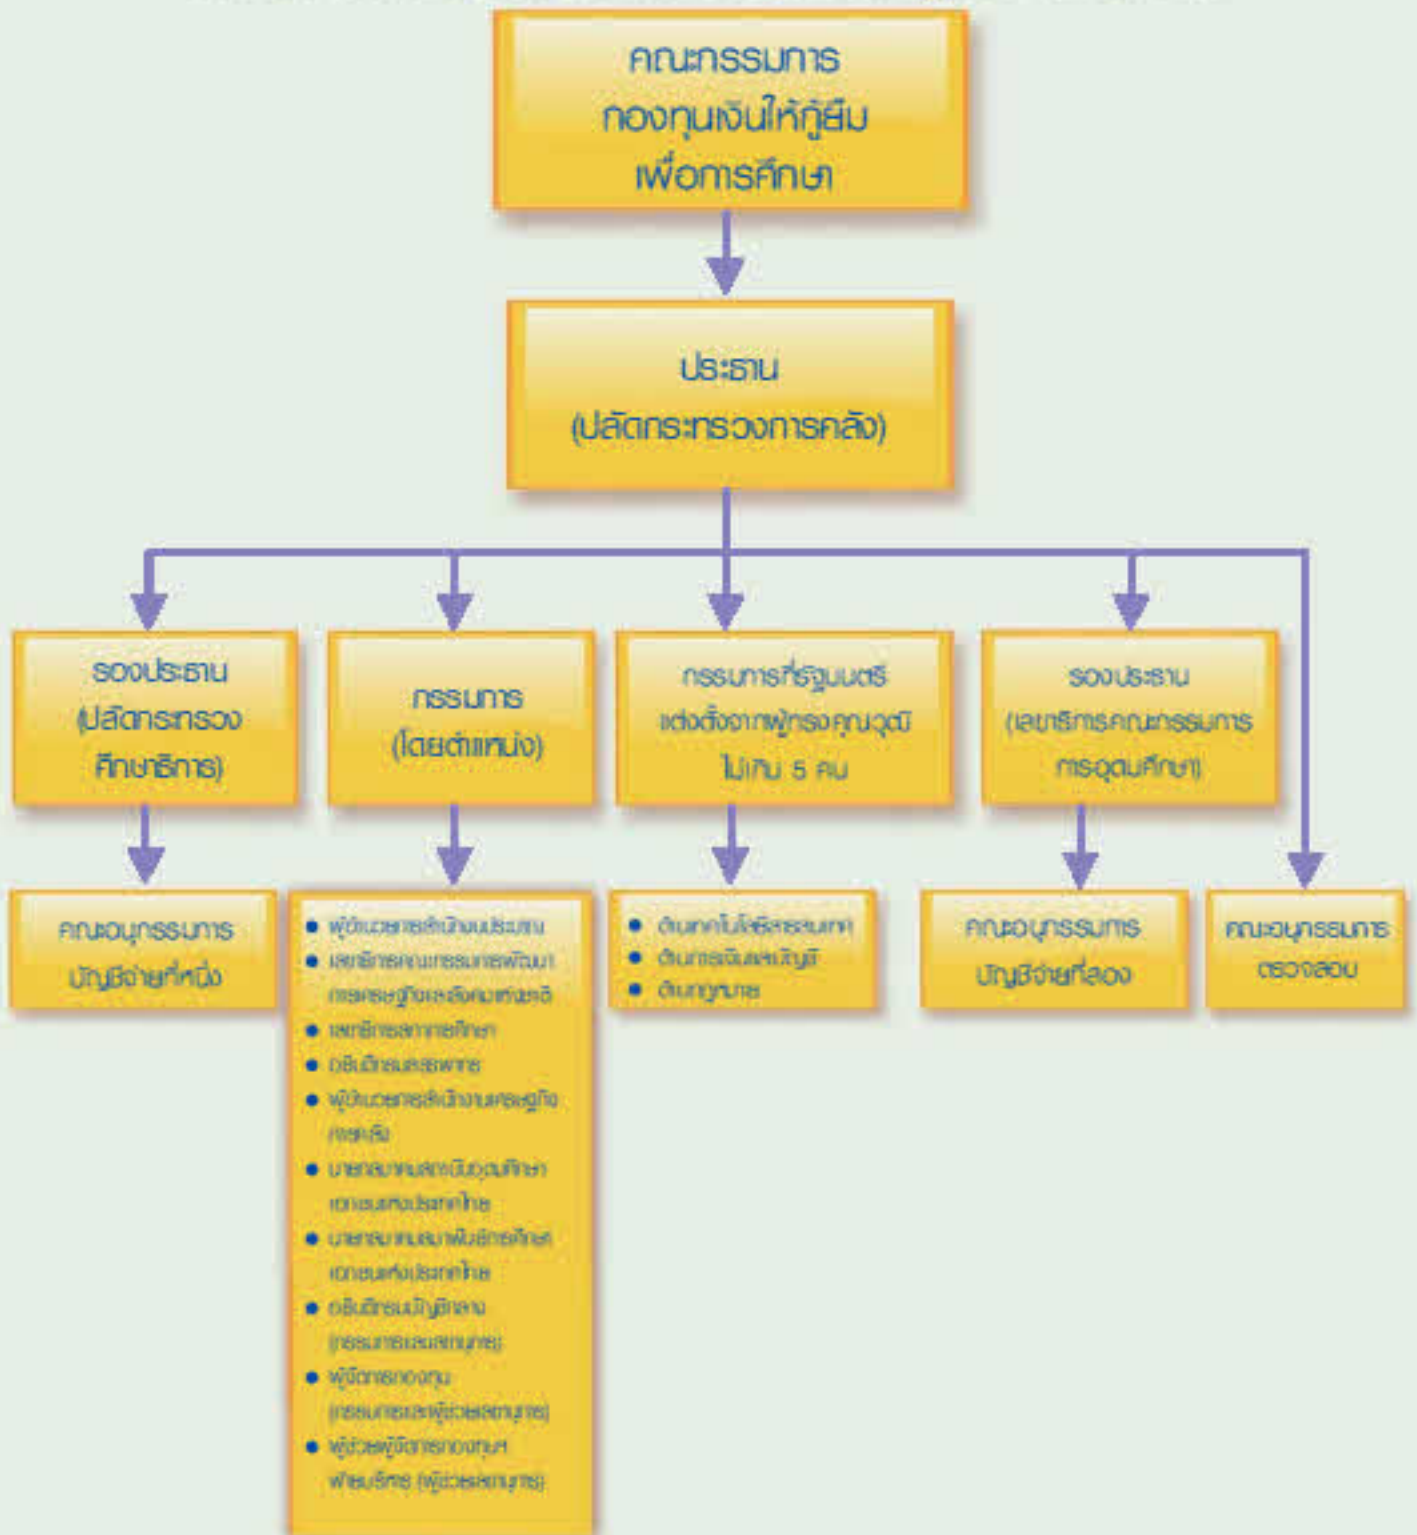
คณะกรรมการ
กองทุนเงินให้กู้ยืม
เพื่อการศึกษา

ประธาน
(ปลัดกระทรวงการคลัง)

รองประธาน
(ปลัดกระทรวงศึกษาธิการ)

กรรมการ
(โดยตำแหน่ง)

กรรมการที่รัฐมนตรีแต่งตั้งจากผู้ทรงคุณวุฒิ ไม่เกิน 5 คน

รองประธาน
(เลขาธิการคณะกรรมการการอุดมศึกษา)

คณะอนุกรรมการ
บัญชีจ่ายที่หนึ่ง

• ผู้อำนวยการสำนักงบประมาณ
• เลขาธิการคณะกรรมการพัฒนาการเศรษฐกิจและสังคมแห่งชาติ
• เลขาธิการสภาการศึกษา
• อธิบดีกรมสรรพากร
• ผู้อำนวยการสำนักงานเศรษฐกิจการคลัง
• นายกสมาคมสถาบันอุดมศึกษาเอกชนแห่งประเทศไทย
• นายกสมาคมสมาพันธ์การศึกษาเอกชนแห่งประเทศไทย
• อธิบดีกรมบัญชีกลาง (กรรมการและเลขานุการ)
• ผู้จัดการกองทุน (กรรมการและผู้ช่วยเลขานุการ)
• ผู้ช่วยผู้จัดการกองทุนฯ ฝ่ายบริหาร (ผู้ช่วยเลขานุการ)

• ด้านเทคโนโลยีสารสนเทศ
• ด้านการเงินและบัญชี
• ด้านกฎหมาย

คณะอนุกรรมการ
บัญชีจ่ายที่สอง

คณะอนุกรรมการ
ตรวจสอบ